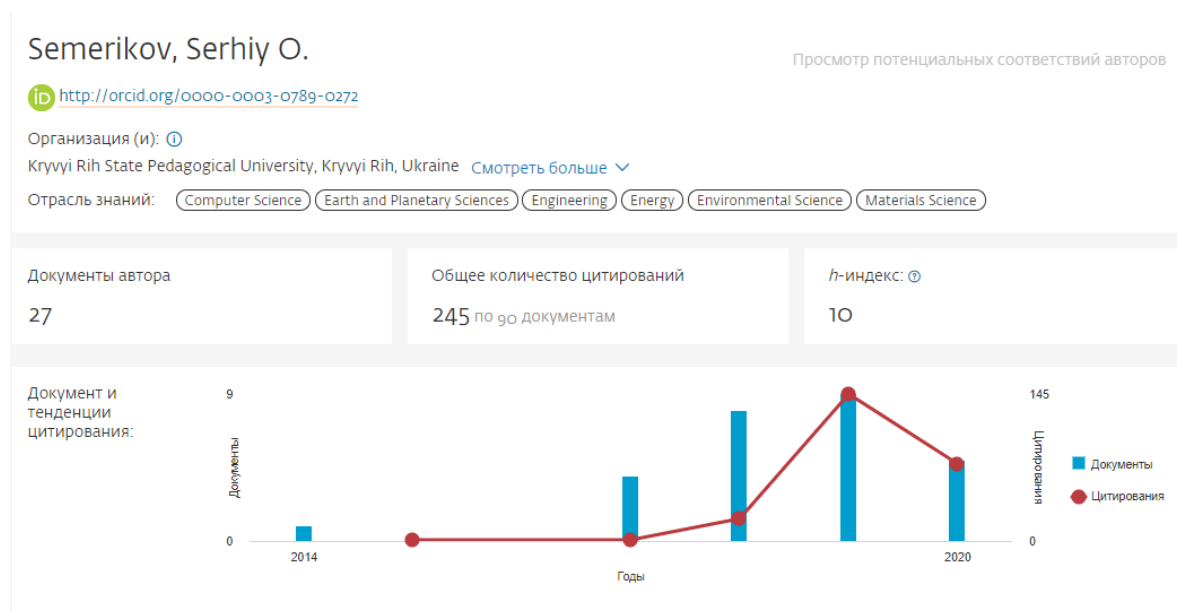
Semerikov, Serhiy O.

Просмотр потенциальных соответствий авторов

http://orcid.org/0000-0003-0789-0272

Организация (и):

Kryvyi Rih State Pedagogical University, Kryvyi Rih, Ukraine Смотреть больше

Отрасль знаний: Computer Science Earth and Planetary Sciences Engineering Energy Environmental Science Materials Science

Документы автора
27

Общее количество цитирований
245 по 90 документам

h-индекс:
10

Документ и тенденции цитирования:

9
0
Документы
2014
2020
Годы
145
0
Цитирования
Документы
Цитирования